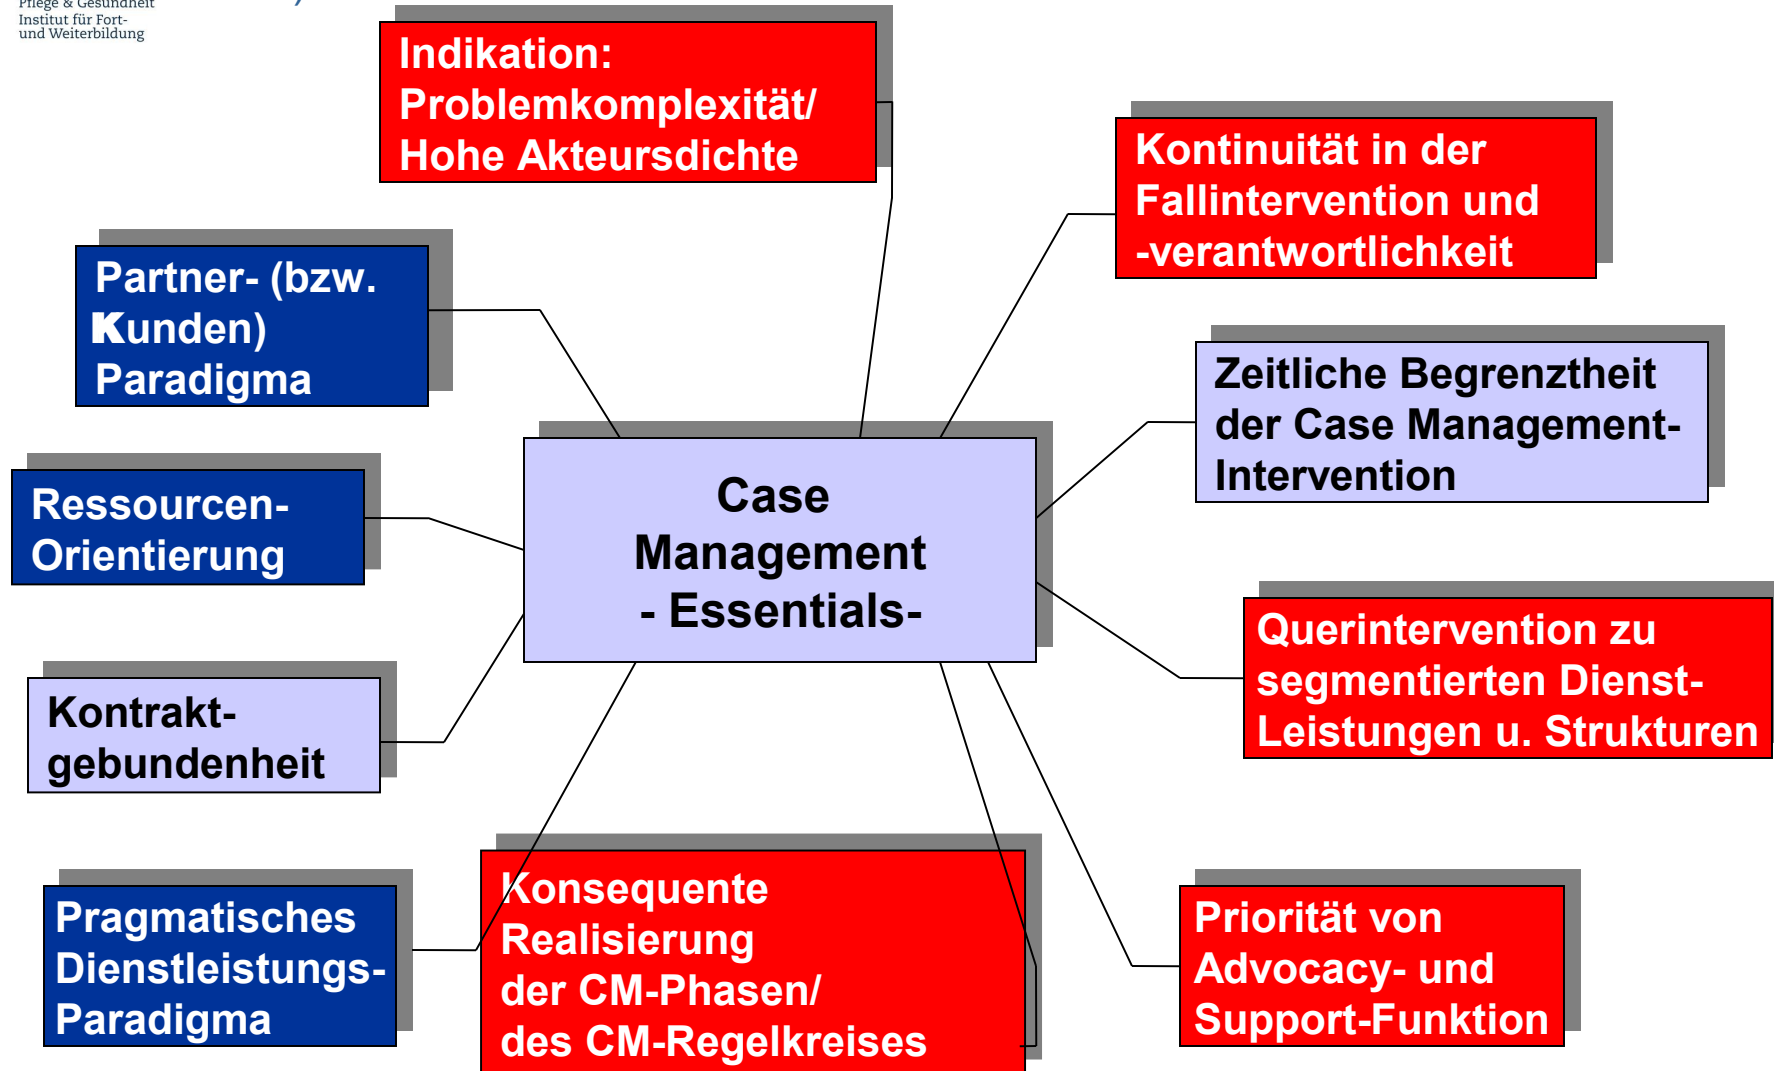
Pflege & Gesundheit
Institut für Fort- und Weiterbildung

Indikation: Problemkomplexität/ Hohe Akteursdichte

Kontinuität in der Fallintervention und -verantwortlichkeit

Partner- (bzw. Kunden) Paradigma

Zeitliche Begrenztheit der Case Management-Intervention

Ressourcen-Orientierung

Case Management - Essentials-

Querintervention zu segmentierten Dienst-Leistungen u. Strukturen

Kontrakt-gebundenheit

Pragmatisches Dienstleistungs-Paradigma

Konsequente Realisierung der CM-Phasen/ des CM-Regelkreises

Priorität von Advocacy- und Support-Funktion